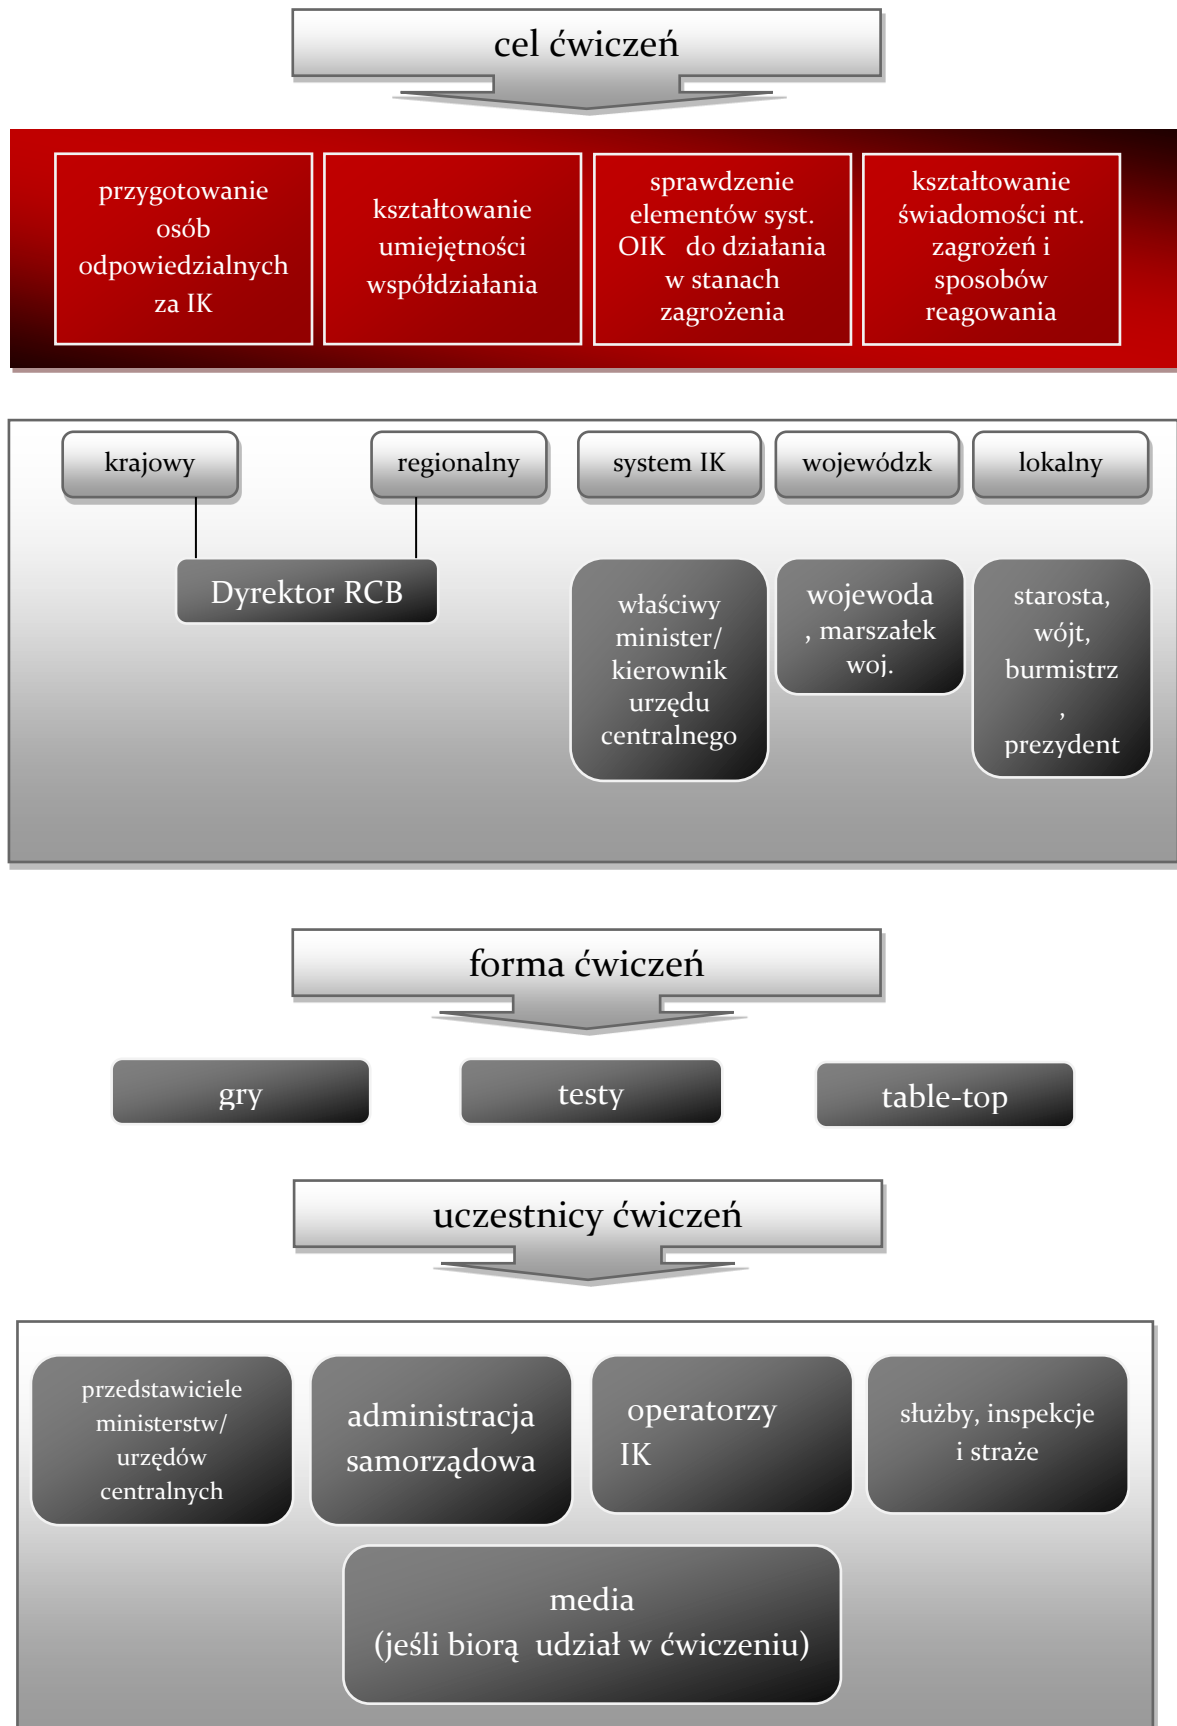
cel ćwiczeń

przygotowanie osób odpowiedzialnych za IK

kształtowanie umiejętności współdziałania

sprawdzenie elementów syst. OIK do działania w stanach zagrożenia

kształtowanie świadomości nt. zagrożeń i sposobów reagowania

krajowy

regionalny

system IK

wojewódzk

lokalny

Dyrektor RCB

właściwy minister/ kierownik urzędu centralnego

wojewoda , marszałek woj.

starosta, wójt, burmistrz , prezydent

forma ćwiczeń

gry

testy

table-top

uczestnicy ćwiczeń

przedstawiciele ministerstw/ urzędów centralnych

administracja samorządowa

operatorzy IK

służby, inspekcje i straże

media
(jeśli biorą udział w ćwiczeniu)